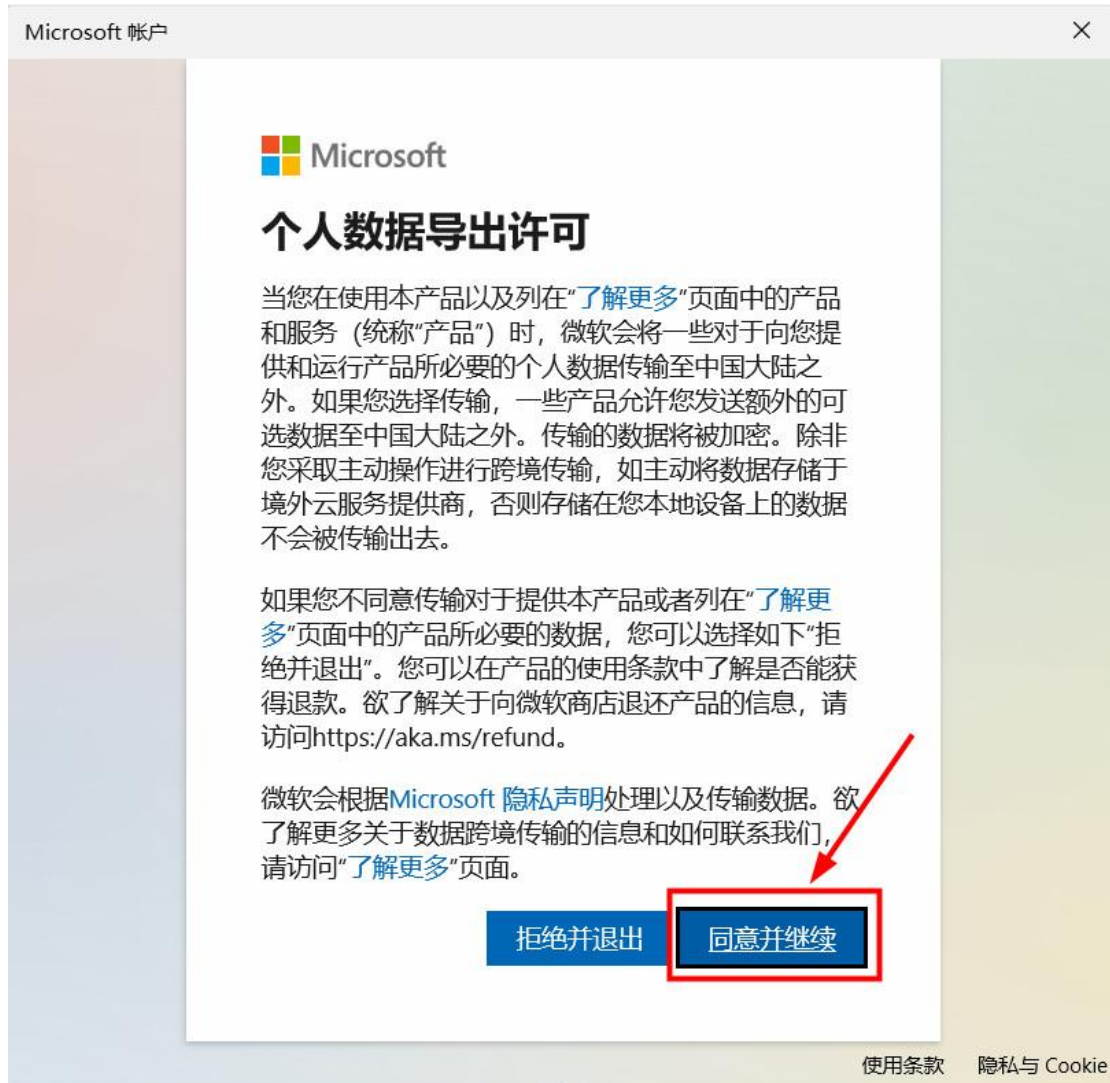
Microsoft 帐户

×

Microsoft

个人数据导出许可

当您在使用本产品以及列在"了解更多"页面中的产品和服务（统称"产品"）时，微软会将一些对于向您提供和运行产品所必要的个人数据传输至中国大陆之外。如果您选择传输，一些产品允许您发送额外的可选数据至中国大陆之外。传输的数据将被加密。除非您采取主动操作进行跨境传输，如主动将数据存储于境外云服务提供商，否则存储在您本地设备上的数据不会被传输出去。

如果您不同意传输对于提供本产品或者列在"了解更多"页面中的产品所必要的数据，您可以选择如下"拒绝并退出"。您可以在产品的使用条款中了解是否能获得退款。欲了解关于向微软商店退还产品的信息，请访问https://aka.ms/refund。

微软会根据Microsoft 隐私声明处理以及传输数据。欲了解更多关于数据跨境传输的信息和如何联系我们，请访问"了解更多"页面。

拒绝并退出

同意并继续

使用条款 隐私与 Cookie